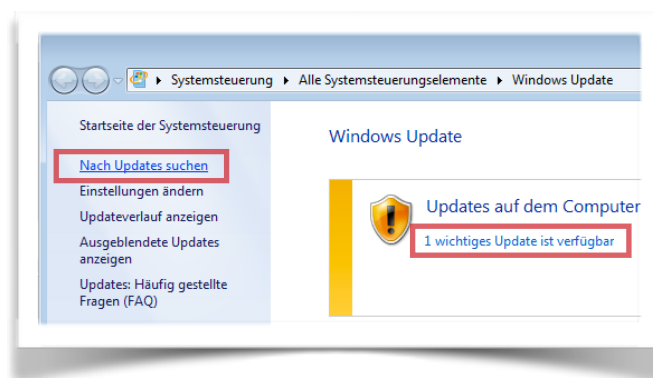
Systemsteuerung ▸ Alle Systemsteuerungselemente ▸ Windows Update

Startseite der Systemsteuerung

Nach Updates suchen

Einstellungen ändern

Updateverlauf anzeigen

Ausgeblendete Updates anzeigen

Updates: Häufig gestellte Fragen (FAQ)

Windows Update

Updates auf dem Computer

1 wichtiges Update ist verfügbar